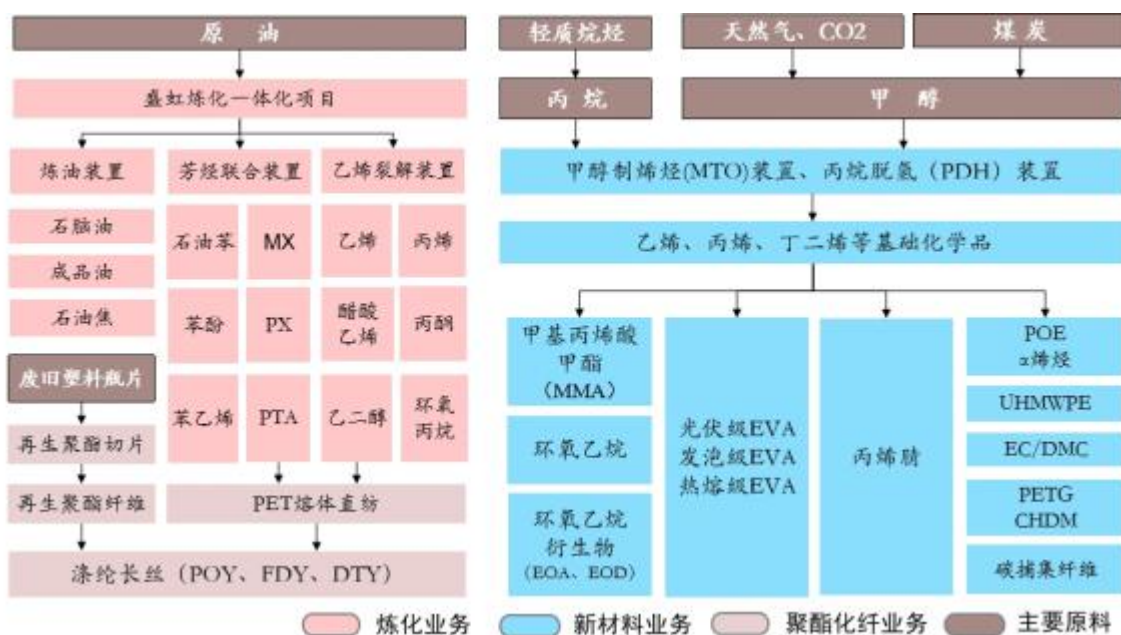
原 油

盛虹炼化一体化项目

炼油装置

芳烃联合装置

乙烯裂解装置

石脑油

成品油

石油焦

石油苯

MX

乙烯

丙烯

苯酚

PX

醋酸乙烯

丙酮

苯乙烯

PTA

乙二醇

环氧丙烷

废旧塑料瓶片

再生聚酯切片

再生聚酯纤维

PET熔体直纺

涤纶长丝（POY、FDY、DTY）

轻质烷烃

天然气、CO2

煤炭

丙烷

甲 醇

甲醇制烯烃(MTO)装置、丙烷脱氢（PDH）装置

乙烯、丙烯、丁二烯等基础化学品

甲基丙烯酸甲酯（MMA）

环氧乙烷

环氧乙烷衍生物（EOA、EOD）

光伏级EVA
发泡级EVA
热熔级EVA

丙烯腈

POE
α烯烃

UHMWPE

EC/DMC

PETG
CHDM

碳揣集纤维

炼化业务 新材料业务 聚酯化纤业务 主要原料